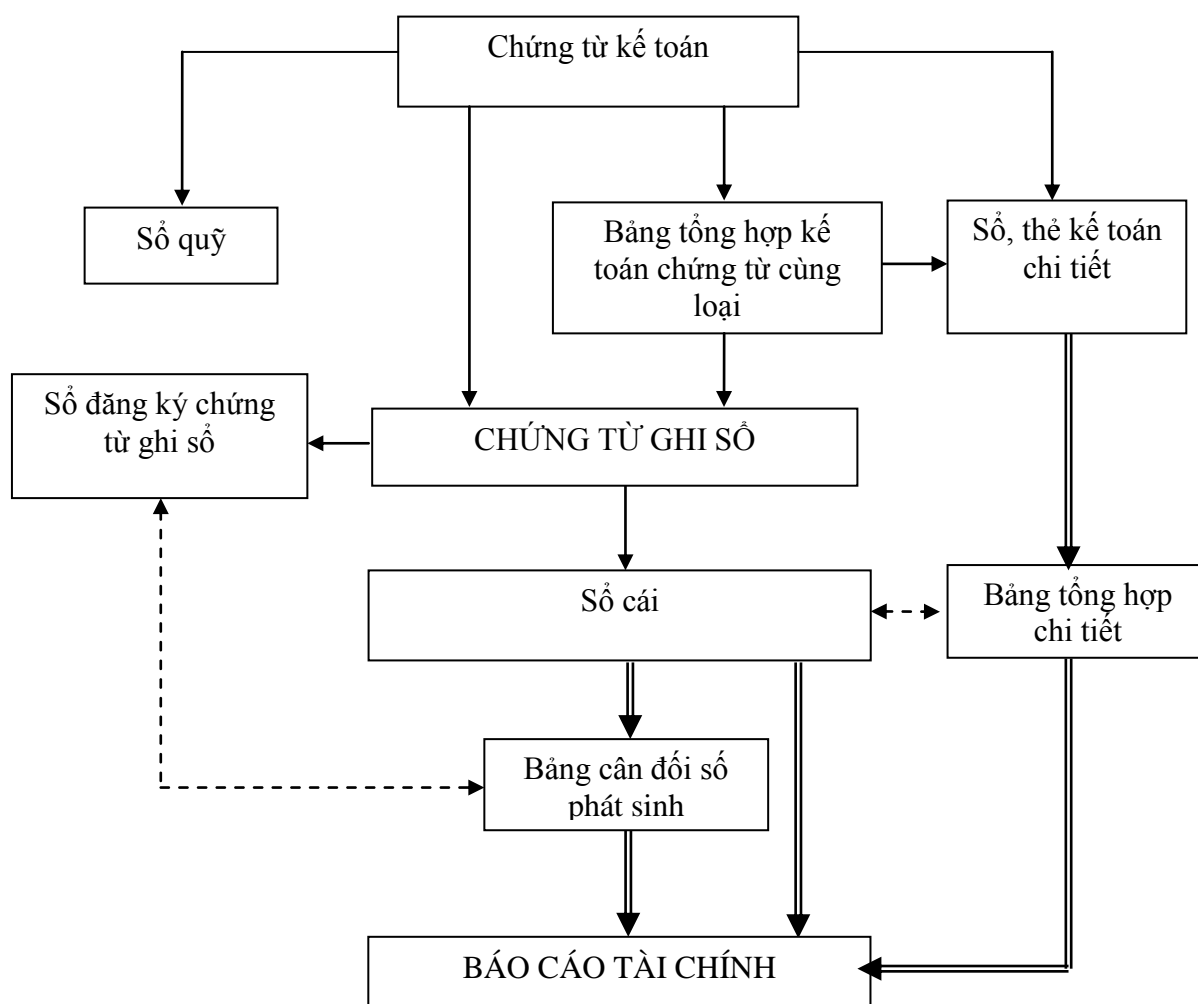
Chứng từ kế toán

Sổ quỹ

Bảng tổng hợp kế toán chứng từ cùng loại

Sổ, thẻ kế toán chi tiết

Sổ đăng ký chứng từ ghi sổ

CHỨNG TỪ GHI SỔ

Sổ cái

Bảng tổng hợp chi tiết

Bảng cân đối số phát sinh

BÁO CÁO TÀI CHÍNH